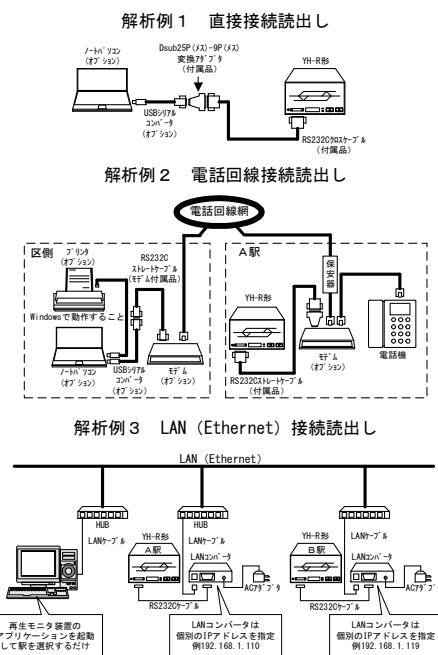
解析例１　直接接続読出し

ﾉｰﾄﾊﾟｿｺﾝ
(ｵﾌﾟｼｮﾝ)

Dsub25P (ﾒｽ)-9P (ﾒｽ)
変換ｱﾀﾞﾌﾟﾀ
(付属品)

YH-R形

USBｼﾘｱﾙ
ｺﾝﾊﾞｰﾀ
(ｵﾌﾟｼｮﾝ)

RS232Cｸﾛｽｹｰﾌﾞﾙ
(付属品)

解析例２　電話回線接続読出し

電話回線網

区側　ﾌﾟﾘﾝﾀ
(ｵﾌﾟｼｮﾝ)

RS232C
ｽﾄﾚｰﾄｹｰﾌﾞﾙ
(ﾓﾃﾞﾑ付属品)

Windowsで動作すること

ﾉｰﾄﾊﾟｿｺﾝ
(ｵﾌﾟｼｮﾝ)

USBｼﾘｱﾙ
ｺﾝﾊﾞｰﾀ
(ｵﾌﾟｼｮﾝ)

ﾓﾃﾞﾑ
(ｵﾌﾟｼｮﾝ)

Ａ駅

保安器

YH-R形

ﾓﾃﾞﾑ
(ｵﾌﾟｼｮﾝ)

電話機

RS232Cｽﾄﾚｰﾄｹｰﾌﾞﾙ
(付属品)

解析例３　LAN (Ethernet) 接続読出し

LAN (Ethernet)

HUB

LANｹｰﾌﾞﾙ

YH-R形

HUB

Ａ駅

LANｺﾝﾊﾞｰﾀ

ACｱﾀﾞﾌﾟﾀ

RS232Cｹｰﾌﾞﾙ

YH-R形

LANｹｰﾌﾞﾙ

Ｂ駅

LANｺﾝﾊﾞｰﾀ

ACｱﾀﾞﾌﾟﾀ

RS232Cｹｰﾌﾞﾙ

再生モニタ装置の
アプリケーションを起動
して駅を選択するだけ

LANコンバータは
個別のIPアドレスを指定
例192.168.1.110

LANコンバータは
個別のIPアドレスを指定
例192.168.1.119